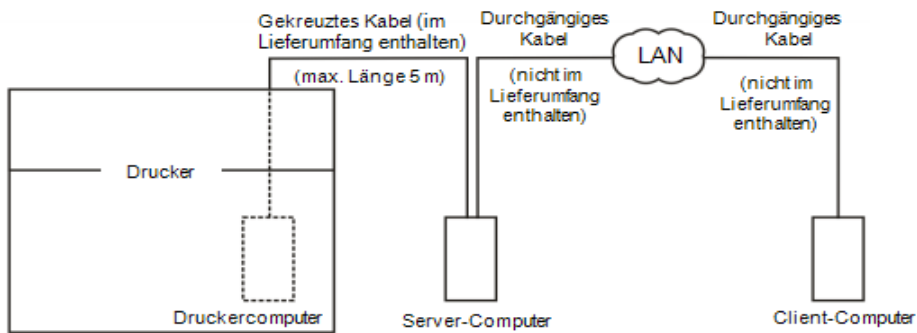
Gekreuztes Kabel (im Lieferumfang enthalten)

(max. Länge 5 m)

Durchgängiges Kabel

(nicht im Lieferumfang enthalten)

LAN

Durchgängiges Kabel

(nicht im Lieferumfang enthalten)

Drucker

Druckercomputer

Server-Computer

Client-Computer